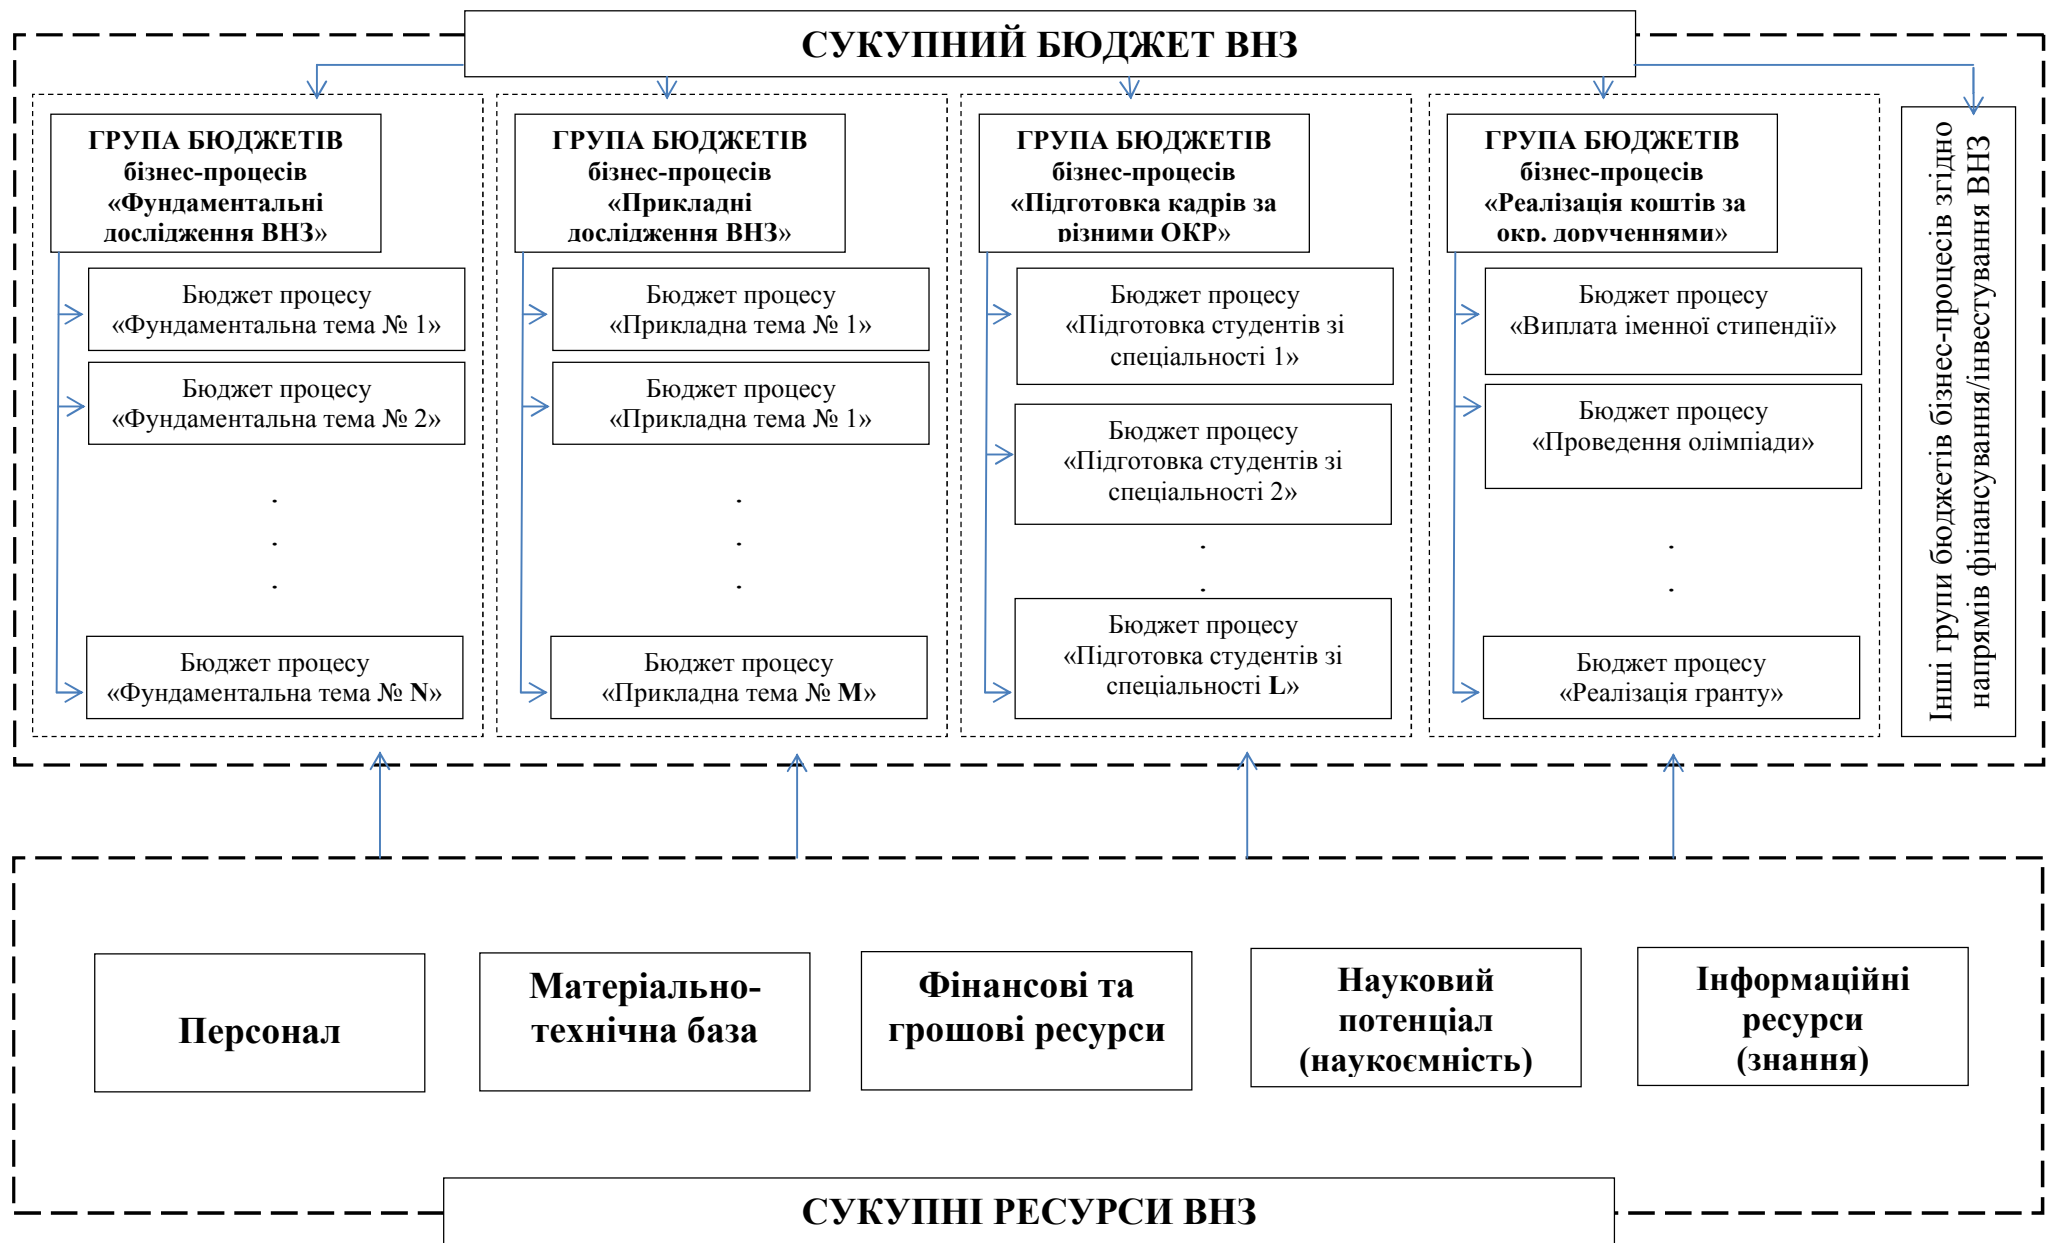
СУКУПНИЙ БЮДЖЕТ ВНЗ

ГРУПА БЮДЖЕТІВ бізнес-процесів «Фундаментальні дослідження ВНЗ»

Бюджет процесу «Фундаментальна тема № 1»

Бюджет процесу «Фундаментальна тема № 2»

. . .

Бюджет процесу «Фундаментальна тема № N»

ГРУПА БЮДЖЕТІВ бізнес-процесів «Прикладні дослідження ВНЗ»

Бюджет процесу «Прикладна тема № 1»

Бюджет процесу «Прикладна тема № 1»

. . .

Бюджет процесу «Прикладна тема № M»

ГРУПА БЮДЖЕТІВ бізнес-процесів «Підготовка кадрів за різними ОКР»

Бюджет процесу «Підготовка студентів зі спеціальності 1»

Бюджет процесу «Підготовка студентів зі спеціальності 2»

. .

Бюджет процесу «Підготовка студентів зі спеціальності L»

ГРУПА БЮДЖЕТІВ бізнес-процесів «Реалізація коштів за окр. дорученнями»

Бюджет процесу «Виплата іменної стипендії»

Бюджет процесу «Проведення олімпіади»

. .

Бюджет процесу «Реалізація гранту»

Інші групи бюджетів бізнес-процесів згідно напрямів фінансування/інвестування ВНЗ

Персонал

Матеріально-технічна база

Фінансові та грошові ресурси

Науковий потенціал (наукоємність)

Інформаційні ресурси (знання)

СУКУПНІ РЕСУРСИ ВНЗ